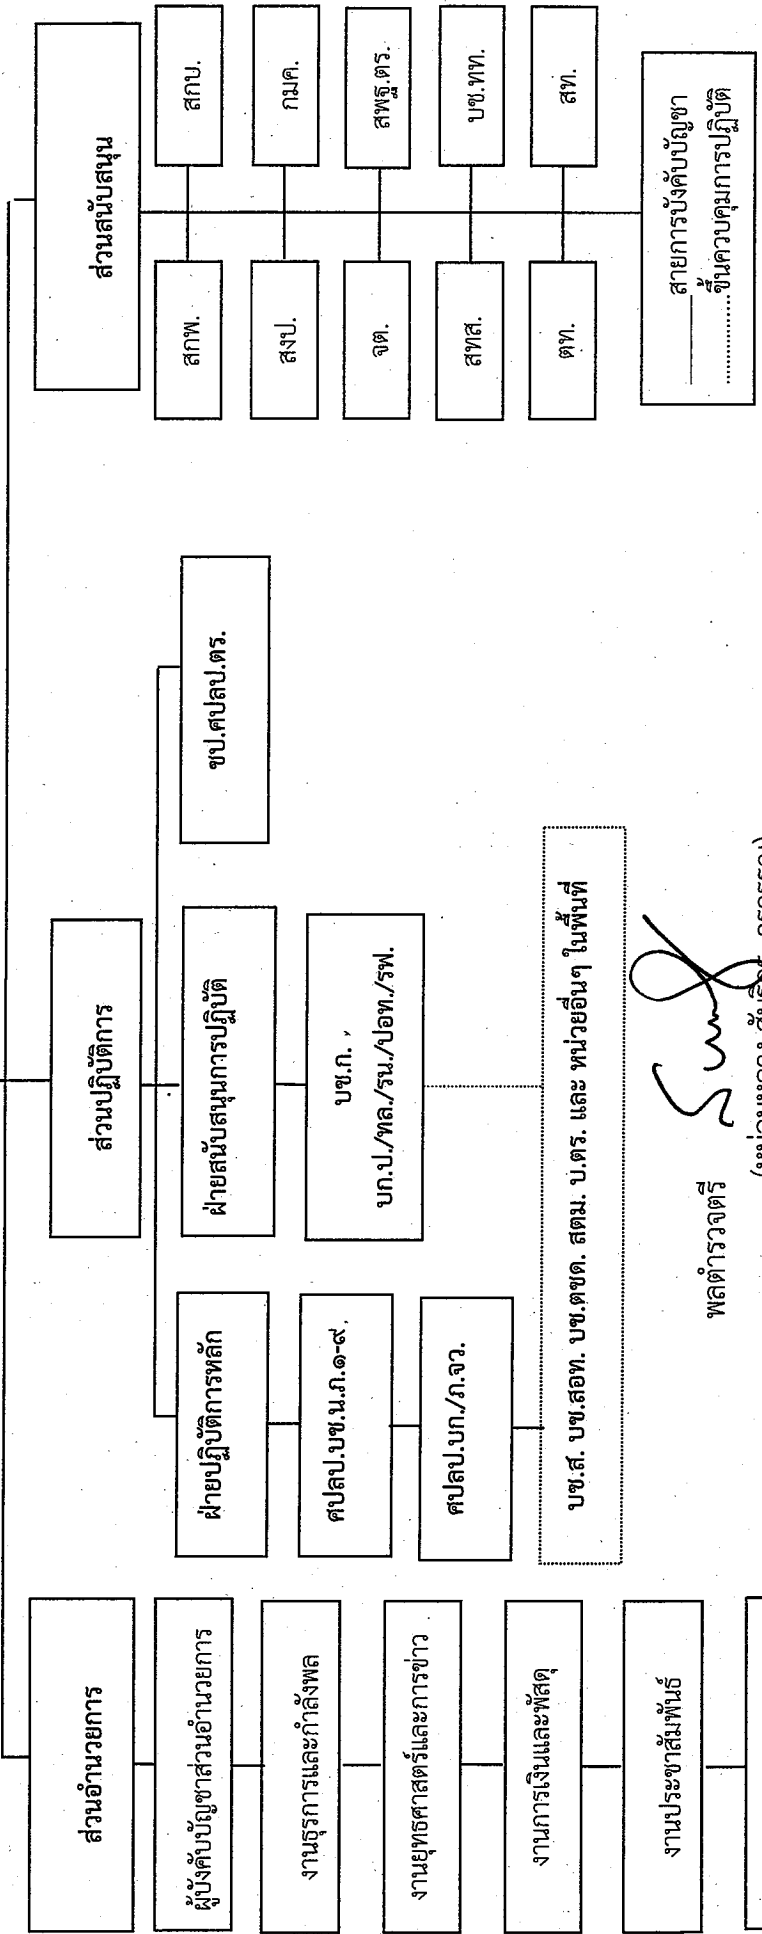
ส่วนอำนวยการ

ผู้บังคับบัญชาส่วนอำนวยการ

งานธุรการและกำลังพล

งานยุทธศาสตร์และการข่าว

งานการเงินและพัสดุ

งานประชาสัมพันธ์

ส่วนปฏิบัติการ

ฝ่ายปฏิบัติการหลัก

ศปลป.บช.น.ภ.๑-๙

ศปลป.บก./ภ.จว.

ฝ่ายสนับสนุนการปฏิบัติ

บช.ก. ,
บก.ป./ทล./รน./ปอท./รฟ.

ขป.ศปลป.ตร.

บช.ส. บช.สอท. บช.ตชด. สตม. ป.ตร. และ หน่วยอื่นๆ ในพื้นที่

พลตำรวจตรี

(พ่อน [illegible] สัมฤทธิ์ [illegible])

ส่วนสนับสนุน

สกพ.

สกบ.

สงป.

กมค.

จต.

สพฐ.ตร.

สทส.

บช.ทท.

ตท.

สท.

สายการบังคับบัญชา
ขั้นควบคุมการปฏิบัติ